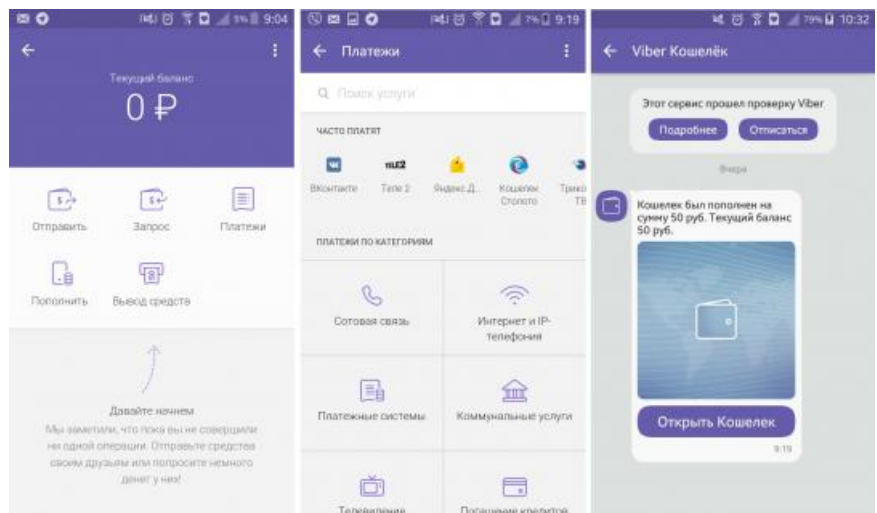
9:04

Текущий баланс

0 ₽

Отправить

Запрос

Платежи

Пополнить

Вывод средств

Давайте начнем

Мы заметили, что пока вы не совершили ни одной операции. Отправьте средства своим друзьям или попросите немного денег у них!

9:19

Платежи

Поиск услуги

ЧАСТО ПЛАТЯТ

ВКонтакте

Теле 2

Яндекс.Д...

Кошелек Столото

Трико ТВ

ПЛАТЕЖИ ПО КАТЕГОРИЯМ

Сотовая связь

Интернет и IP-телефония

Платежные системы

Коммунальные услуги

Телевидение

Погашение кредитов

79% 10:32

Viber Кошелёк

Этот сервис прошел проверку Viber

Подробнее

Отписаться

Вчера

Кошелек был пополнен на сумму 50 руб. Текущий баланс 50 руб.

Открыть Кошелек

9:19